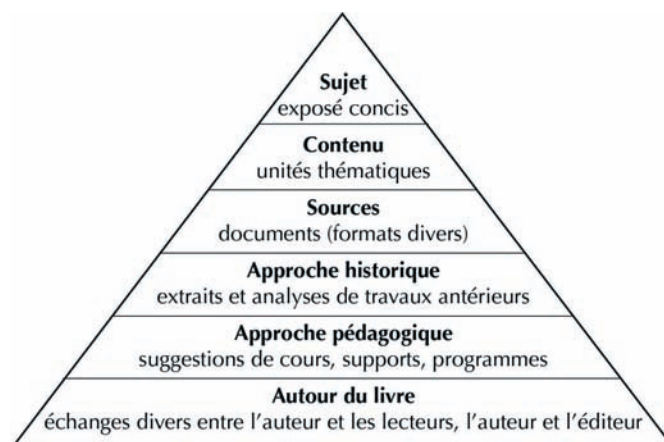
Sujet
exposé concis

Contenu
unités thématiques

Sources
documents (formats divers)

Approche historique
extraits et analyses de travaux antérieurs

Approche pédagogique
suggestions de cours, supports, programmes

Autour du livre
échanges divers entre l'auteur et les lecteurs, l'auteur et l'éditeur